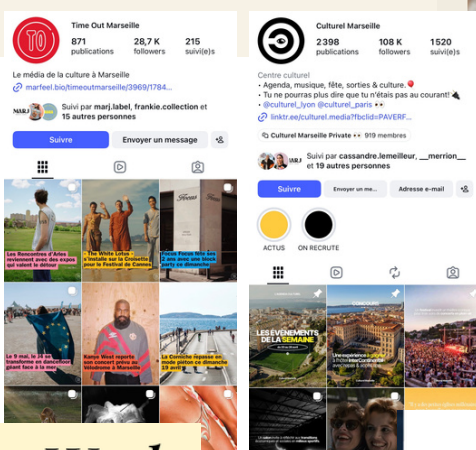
TO

Time Out Marseille

871 publications
28,7 K followers
215 suivi(e)s

Le média de la culture à Marseille

marfeel.bio/timeoutmarseille/3969/1784...

Suivi par marj.label, frankie.collection et 15 autres personnes

Suivre
Envoyer un message

Les Rencontres d'Arles : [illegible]
The White Lotus : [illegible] Festival de Cannes
Focus Forest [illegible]
Le 9 mai, le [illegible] géant face à la mer
Kanye West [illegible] à Marseille
La Corniche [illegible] 29 avril

Culturel Marseille

2398 publications
108 K followers
1520 suivi(e)s

Centre culturel
• Agenda, musique, fête, sorties & culture.
• Tu ne pourras plus dire que tu n'étais pas au courant!
@culturel_lyon @culturel_paris
linktr.ee/culturel.media?fbclid=PAVERF...

Culturel Marseille Private 919 membres

Suivi par cassandre.lemeilleur, __merrion__ et 19 autres personnes

Suivre
Envoyer un mes...
Adresse e-mail

ACTUS
ON RECRUTE

CONCOURS
LES ÉVÉNEMENTS DE LA SEMAINE
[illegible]